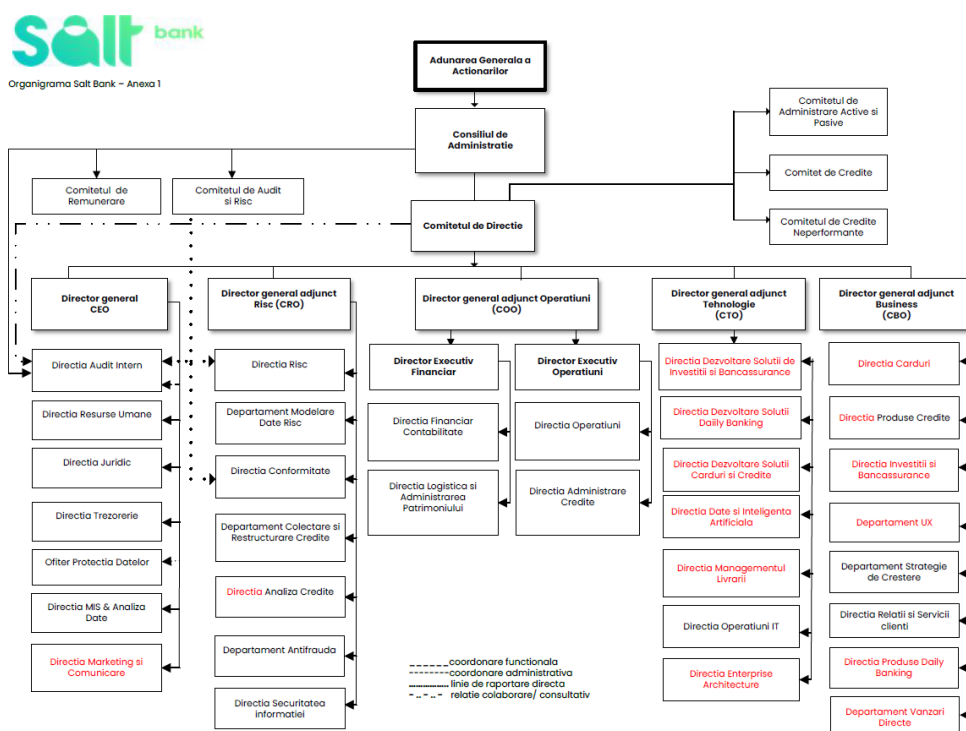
Salt bank

Organigrama Salt Bank – Anexa 1

Adunarea Generala a Actionarilor

Consiliul de Administratie

Comitetul de Administrare Active si Pasive

Comitet de Credite

Comitetul de Credite Neperformante

Comitetul de Remunerare

Comitetul de Audit si Risc

Comitetul de Directie

Director general CEO

Director general adjunct Risc (CRO)

Director general adjunct Operatiuni (COO)

Director general adjunct Tehnologie (CTO)

Director general adjunct Business (CBO)

Directia Audit Intern

Directia Resurse Umane

Directia Juridic

Directia Trezorerie

Ofiter Protectia Datelor

Directia MIS & Analiza Date

Directia Marketing si Comunicare

Directia Risc

Departament Modelare Date Risc

Directia Conformitate

Departament Colectare si Restructurare Credite

Directia Analiza Credite

Departament Antifrauda

Directia Securitatea informatiei

Director Executiv Financiar

Director Executiv Operatiuni

Directia Financiar Contabilitate

Directia Logistica si Administrarea Patrimoniului

Directia Operatiuni

Directia Administrare Credite

Directia Dezvoltare Solutii de Investitii si Bancassurance

Directia Dezvoltare Solutii Daily Banking

Directia Dezvoltare Solutii Carduri si Credite

Directia Date si Inteligenta Artificiala

Directia Managementul Livrarii

Directia Operatiuni IT

Directia Enterprise Architecture

Directia Carduri

Directia Produse Credite

Directia Investitii si Bancassurance

Departament UX

Departament Strategie de Crestere

Directia Relatii si Servicii clienti

Directia Produse Daily Banking

Departament Vanzari Directe

coordonare functionala
coordonare administrativa
linie de raportare directa
relatie colaborare/ consultativ